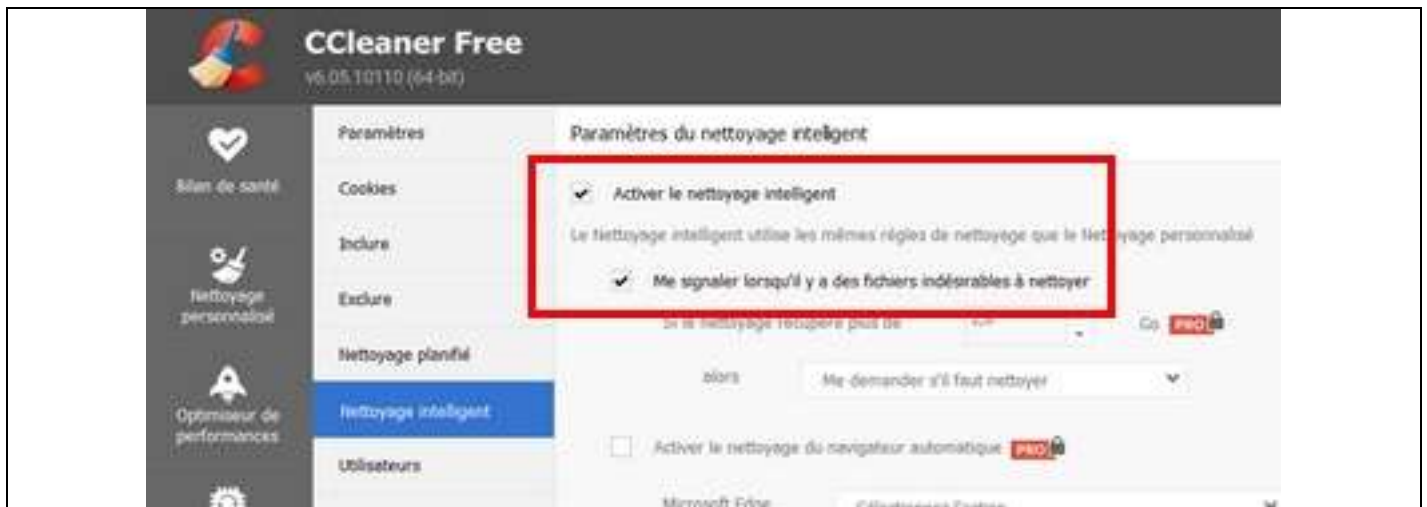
CCleaner Free
v6.05.10110 (64-bit)

Bilan de santé

Nettoyage personnalisé

Optimiseur de performances

Paramètres

Cookies

Inclure

Exclure

Nettoyage planifié

Nettoyage intelligent

Utilisateurs

Paramètres du nettoyage intelligent

Activer le nettoyage intelligent

Le Nettoyage intelligent utilise les mêmes règles de nettoyage que le Nettoyage personnalisé

Me signaler lorsqu'il y a des fichiers indésirables à nettoyer

Si le nettoyage récupère plus de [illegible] Go PRO

alors Me demander s'il faut nettoyer

Activer le nettoyage du navigateur automatique PRO

Microsoft Edge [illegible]